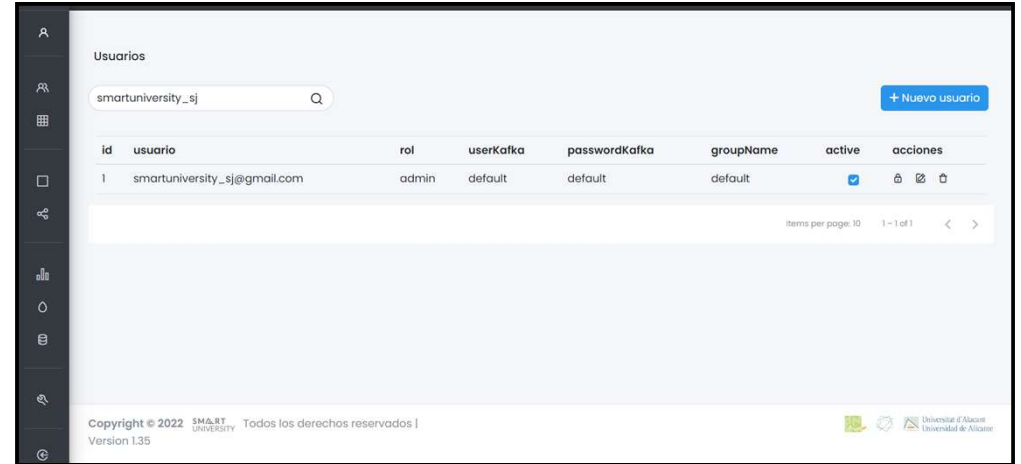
Usuarios

smartuniversity_sj

+ Nuevo usuario

| id | usuario | rol | userKafka | passwordKafka | groupName | active | acciones |
|---|---|---|---|---|---|---|---|
| 1 | smartuniversity_sj@gmail.com | admin | default | default | default | | |

Items per page: 10 1 – 1 of 1

Copyright © 2022 SMART UNIVERSITY Todos los derechos reservados | Version 1.35

Universitat d'Alacant Universidad de Alicante